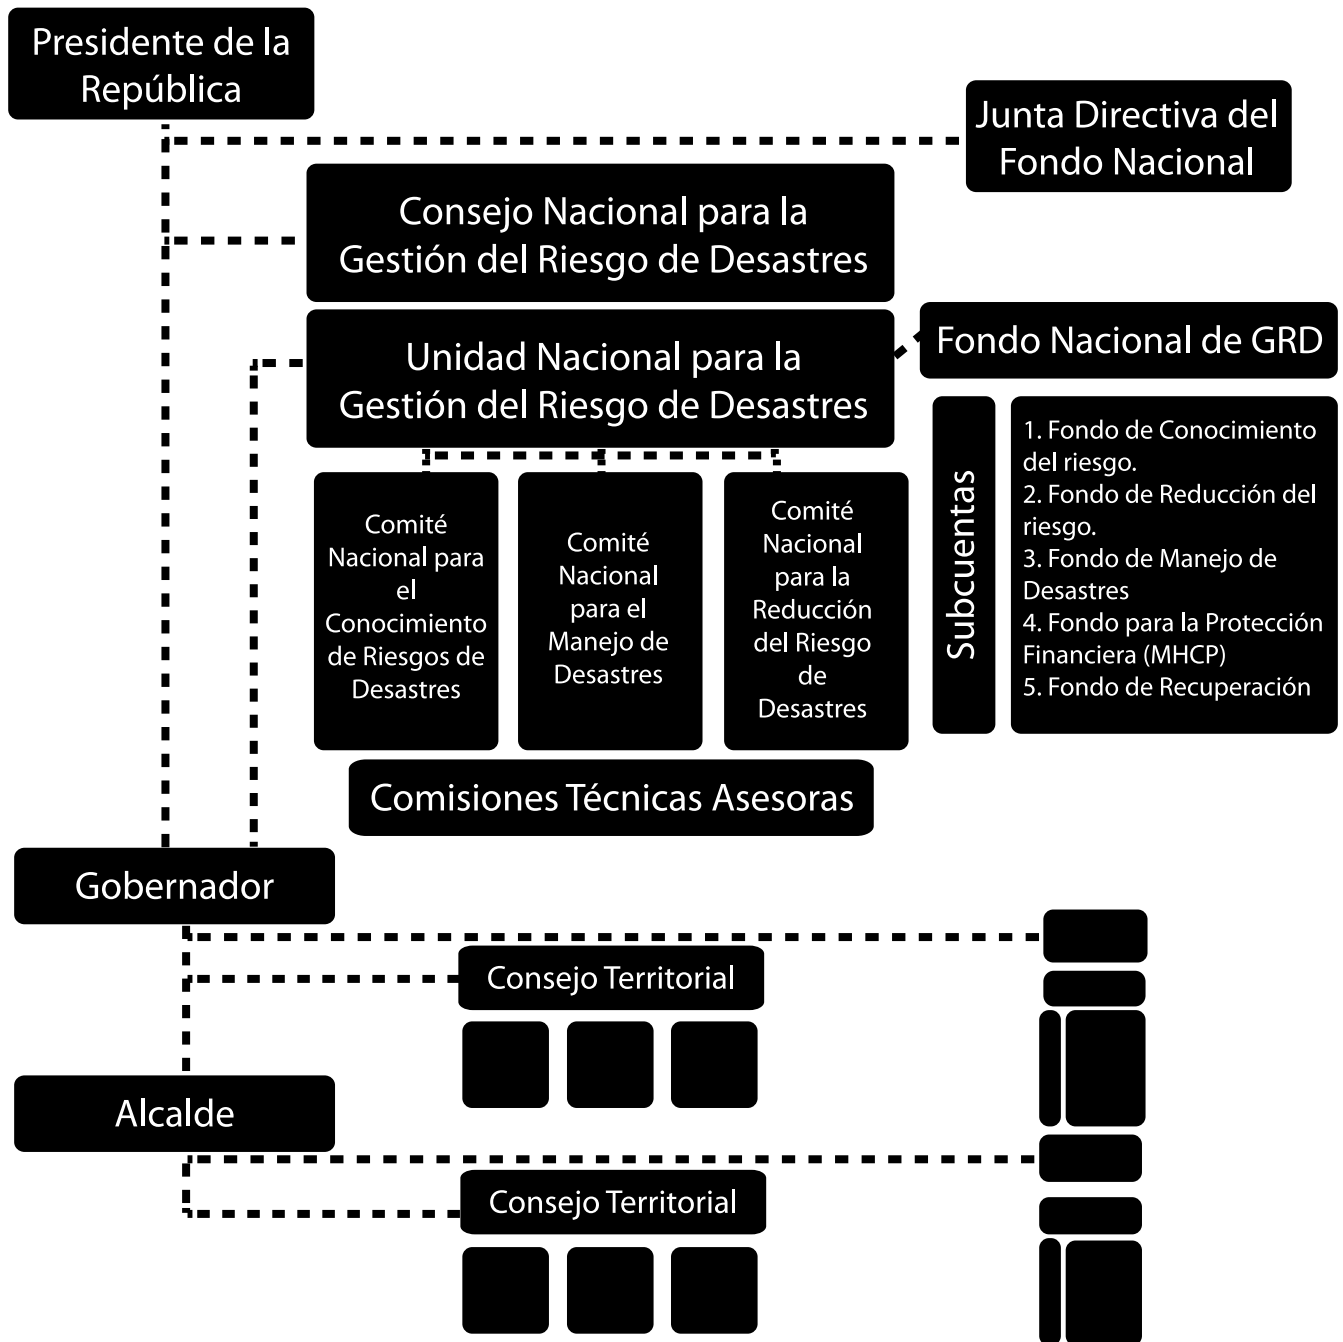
Presidente de la República

Junta Directiva del Fondo Nacional

Consejo Nacional para la Gestión del Riesgo de Desastres

Unidad Nacional para la Gestión del Riesgo de Desastres

Fondo Nacional de GRD

Subcuentas

1. Fondo de Conocimiento del riesgo.
2. Fondo de Reducción del riesgo.
3. Fondo de Manejo de Desastres
4. Fondo para la Protección Financiera (MHCP)
5. Fondo de Recuperación

Comité Nacional para el Conocimiento de Riesgos de Desastres

Comité Nacional para el Manejo de Desastres

Comité Nacional para la Reducción del Riesgo de Desastres

Comisiones Técnicas Asesoras

Gobernador

Consejo Territorial

Alcalde

Consejo Territorial